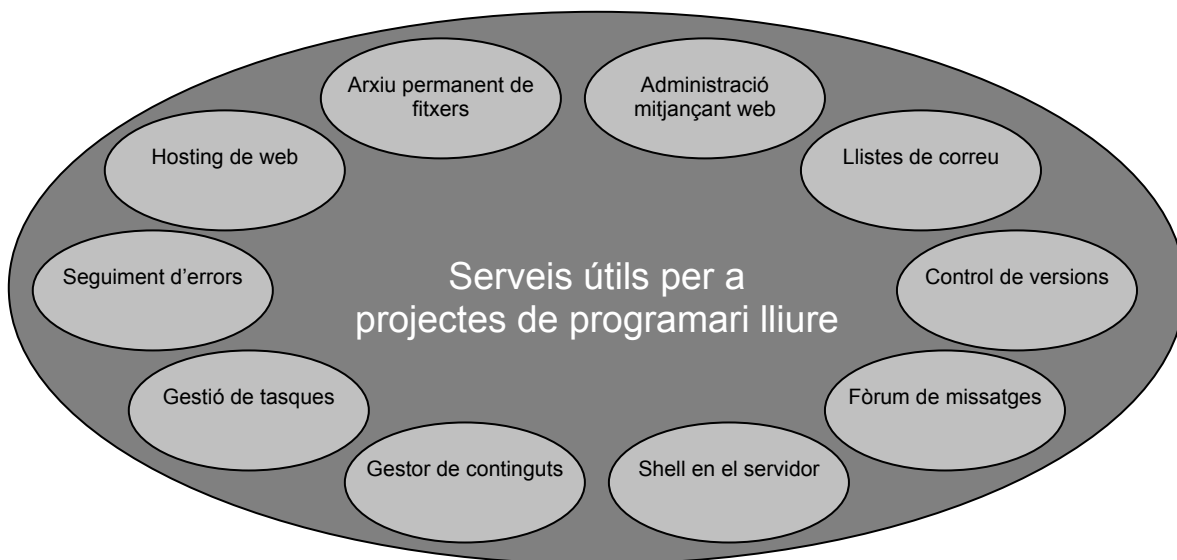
Serveis útils per a projectes de programari lliure

Arxiu permanent de fitxers

Administració mitjançant web

Llistes de correu

Control de versions

Fòrum de missatges

Shell en el servidor

Gestor de continguts

Gestió de tasques

Seguiment d'errors

Hosting de web